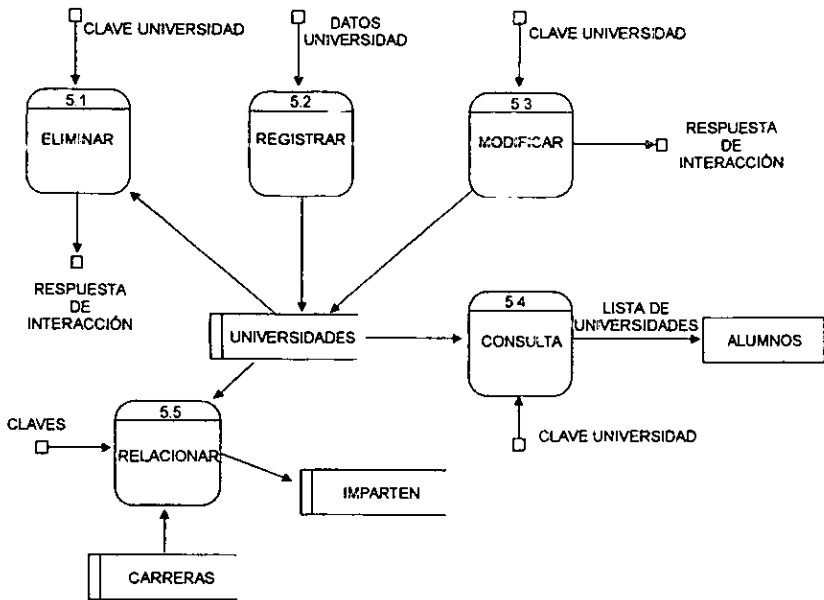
CLAVE UNIVERSIDAD

DATOS UNIVERSIDAD

CLAVE UNIVERSIDAD

5.1

ELIMINAR

5.2

REGISTRAR

5.3

MODIFICAR

RESPUESTA DE INTERACCIÓN

RESPUESTA DE INTERACCIÓN

UNIVERSIDADES

5.4

CONSULTA

LISTA DE UNIVERSIDADES

ALUMNOS

CLAVES

5.5

RELACIONAR

IMPARTEN

CLAVE UNIVERSIDAD

CARRERAS